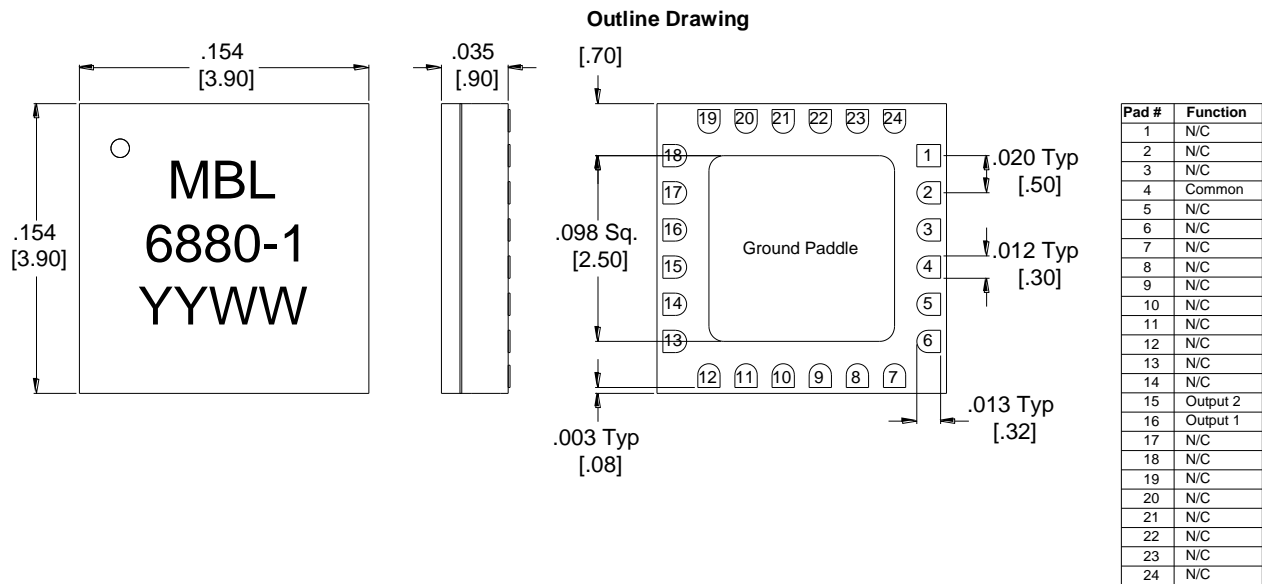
Outline Drawing

.154
[3.90]

.154
[3.90]

MBL
6880-1
YYWW

.035
[.90]

[.70]

19 20 21 22 23 24

18
17
16
15
14
13

1
2
3
4
5
6

12 11 10 9 8 7

Ground Paddle

.098 Sq.
[2.50]

.020 Typ
[.50]

.012 Typ
[.30]

.013 Typ
[.32]

.003 Typ
[.08]

| Pad # | Function |
|---|---|
| 1 | N/C |
| 2 | N/C |
| 3 | N/C |
| 4 | Common |
| 5 | N/C |
| 6 | N/C |
| 7 | N/C |
| 8 | N/C |
| 9 | N/C |
| 10 | N/C |
| 11 | N/C |
| 12 | N/C |
| 13 | N/C |
| 14 | N/C |
| 15 | Output 2 |
| 16 | Output 1 |
| 17 | N/C |
| 18 | N/C |
| 19 | N/C |
| 20 | N/C |
| 21 | N/C |
| 22 | N/C |
| 23 | N/C |
| 24 | N/C |